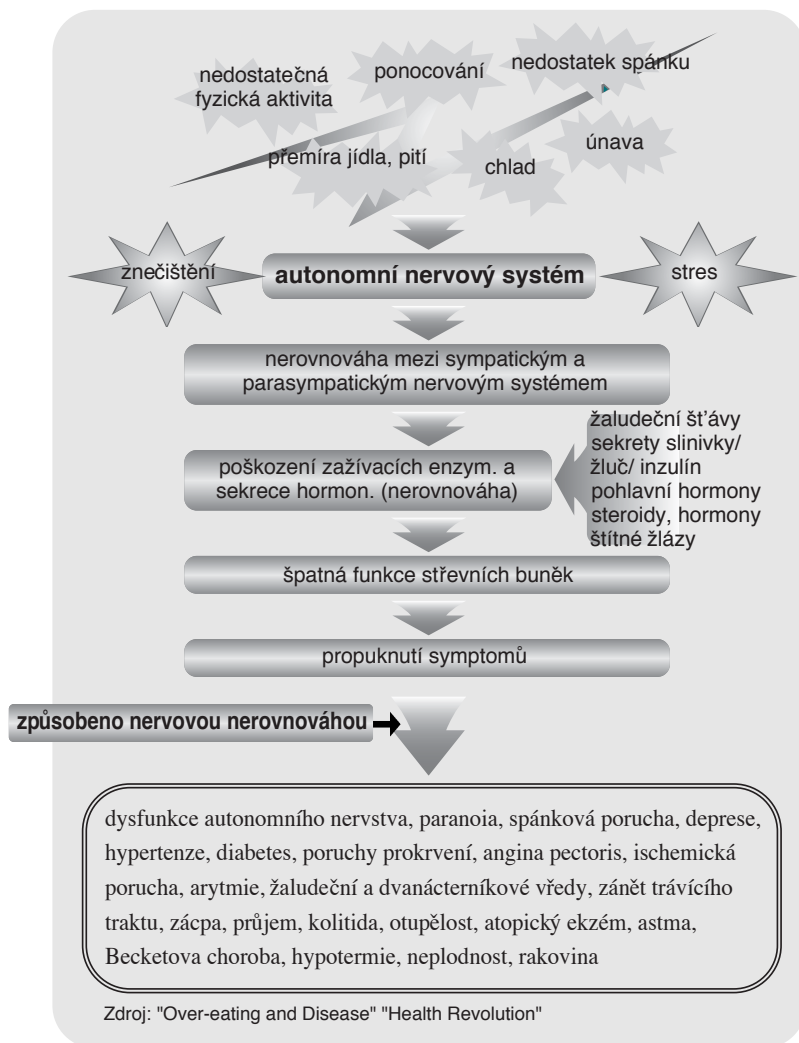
nedostatečná fyzická aktivita

ponocování

nedostatek spánku

přemíra jídla, pití

chlad

únava

znečištění

autonomní nervový systém

stres

nerovnováha mezi sympatickým a parasympatickým nervovým systémem

žaludeční šťávy sekrety slinivky/ žluč/ inzulín pohlavní hormony steroidy, hormony štítné žlázy

poškození zažívacích enzym. a sekrece hormon. (nerovnováha)

špatná funkce střevních buněk

propuknutí symptomů

způsobeno nervovou nerovnováhou

dysfunkce autonomního nervstva, paranoia, spánková porucha, deprese, hypertenze, diabetes, poruchy prokrvení, angina pectoris, ischemická porucha, arytmie, žaludeční a dvanácterníkové vředy, zánět trávícího traktu, zácpa, průjem, kolitida, otupělost, atopický ekzém, astma, Becketova choroba, hypotermie, neplodnost, rakovina

Zdroj: "Over-eating and Disease" "Health Revolution"